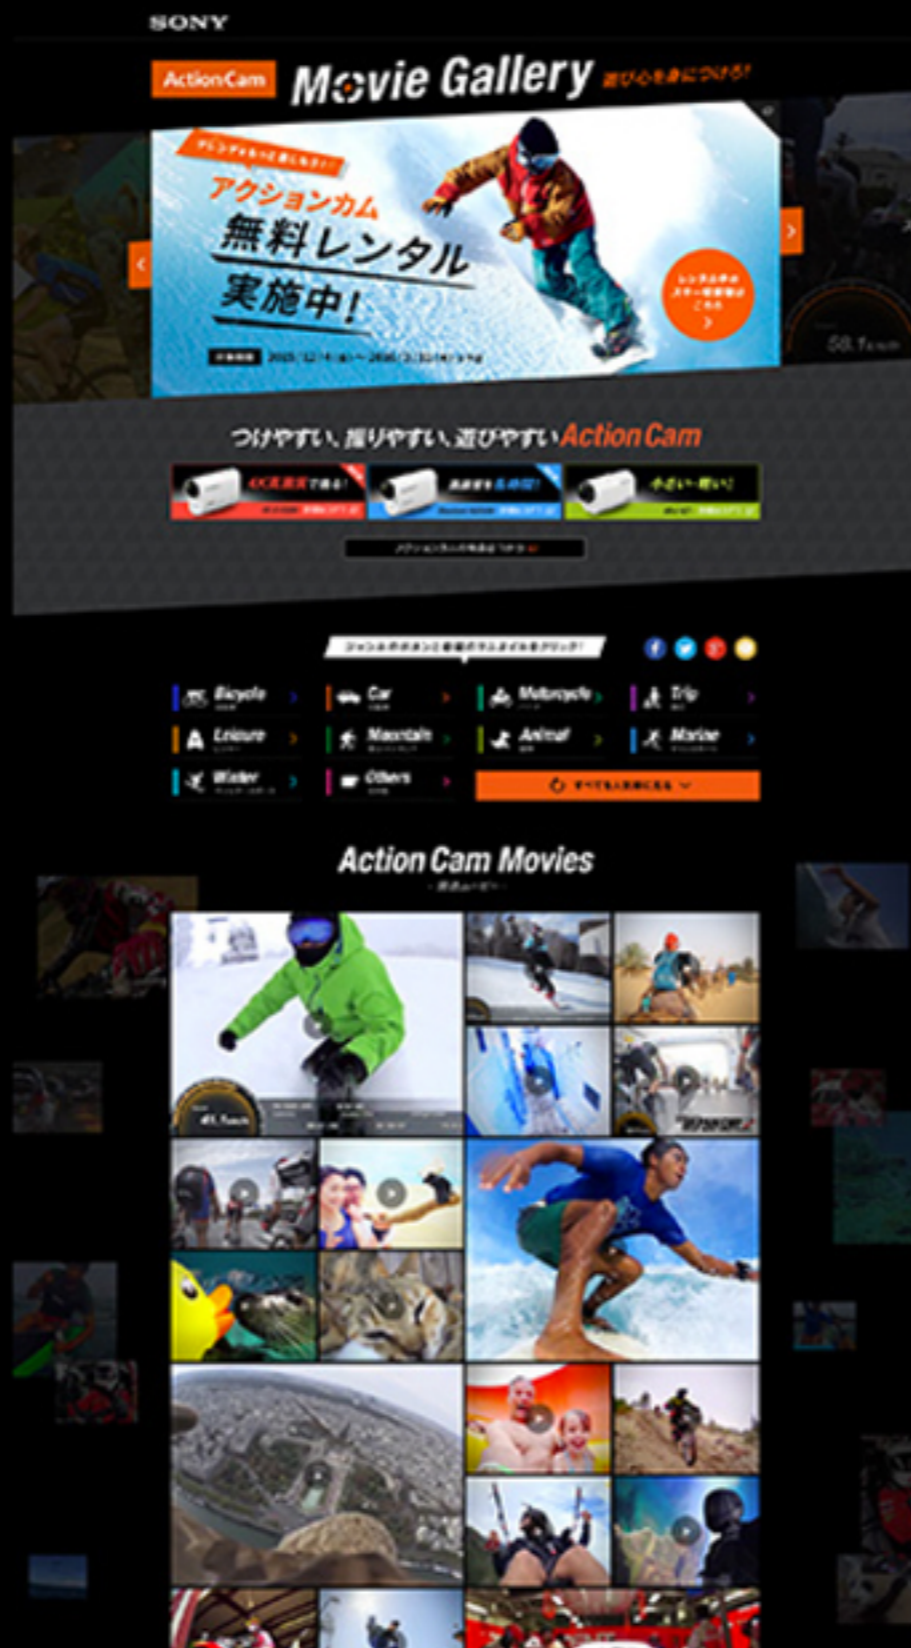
SONY

Action Cam Movie Gallery 遊び心を身につけろ!

アクションカム 無料レンタル 実施中!

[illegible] 2015/12/4(金)～2016/3/31(木)まで

つけやすい、撮りやすい、遊びやすい Action Cam

4K高画質で撮る! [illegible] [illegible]

Bicycle
Car
Motorcycle
Trip
Leisure
Mountain
Animal
Marine
Winter
Others

Action Cam Movies

58.1km/h
45.5km/h